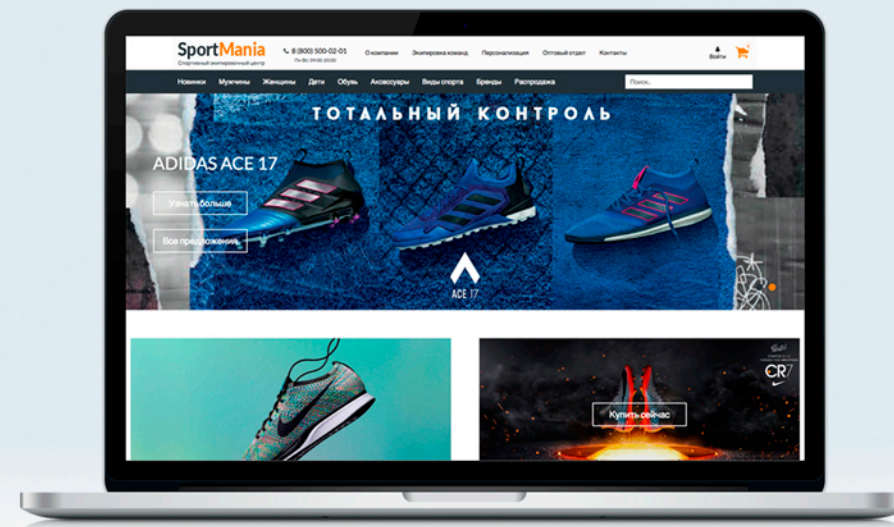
SportMania
Спортивный экипировочный центр

8 (800) 500-02-01
Пн-Вс 09:00-20:00

О компании
Экипировка команд
Персонализация
Оптовый отдел
Контакты

Войти

Новинки
Мужчины
Женщины
Дети
Обувь
Аксессуары
Виды спорта
Бренды
Распродажа

Поиск...

ТОТАЛЬНЫЙ КОНТРОЛЬ

ADIDAS ACE 17

Узнать больше

Все предложения

ACE 17

CR7

Купить сейчас